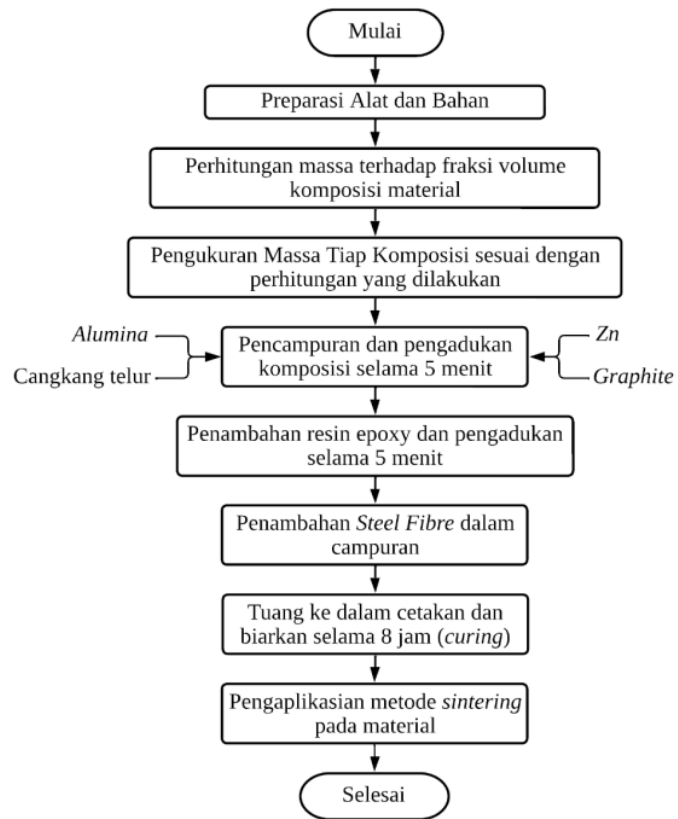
Mulai

Preparasi Alat dan Bahan

Perhitungan massa terhadap fraksi volume komposisi material

Pengukuran Massa Tiap Komposisi sesuai dengan perhitungan yang dilakukan

Alumina

Cangkang telur

Pencampuran dan pengadukan komposisi selama 5 menit

Zn

Graphite

Penambahan resin epoxy dan pengadukan selama 5 menit

Penambahan Steel Fibre dalam campuran

Tuang ke dalam cetakan dan biarkan selama 8 jam (curing)

Pengaplikasian metode sintering pada material

Selesai